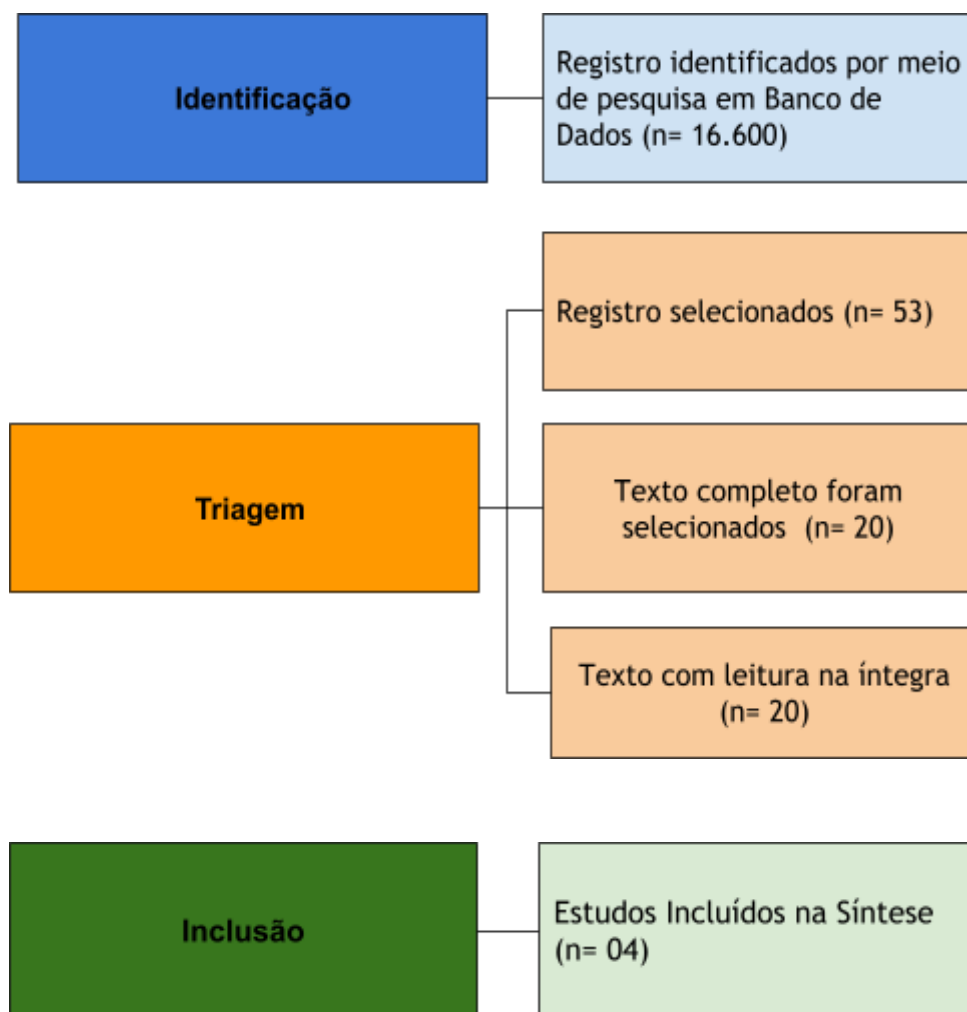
Identificação

Registro identificados por meio de pesquisa em Banco de Dados (n= 16.600)

Triagem

Registro selecionados (n= 53)

Texto completo foram selecionados (n= 20)

Texto com leitura na íntegra (n= 20)

Inclusão

Estudos Incluídos na Síntese (n= 04)